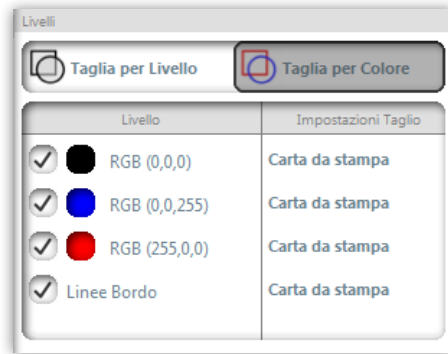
Livelli

Taglia per Livello

Taglia per Colore

| Livello | Impostazioni Taglio |
|---|---|
| RGB (0,0,0) | Carta da stampa |
| RGB (0,0,255) | Carta da stampa |
| RGB (255,0,0) | Carta da stampa |
| Linee Bordo | Carta da stampa |